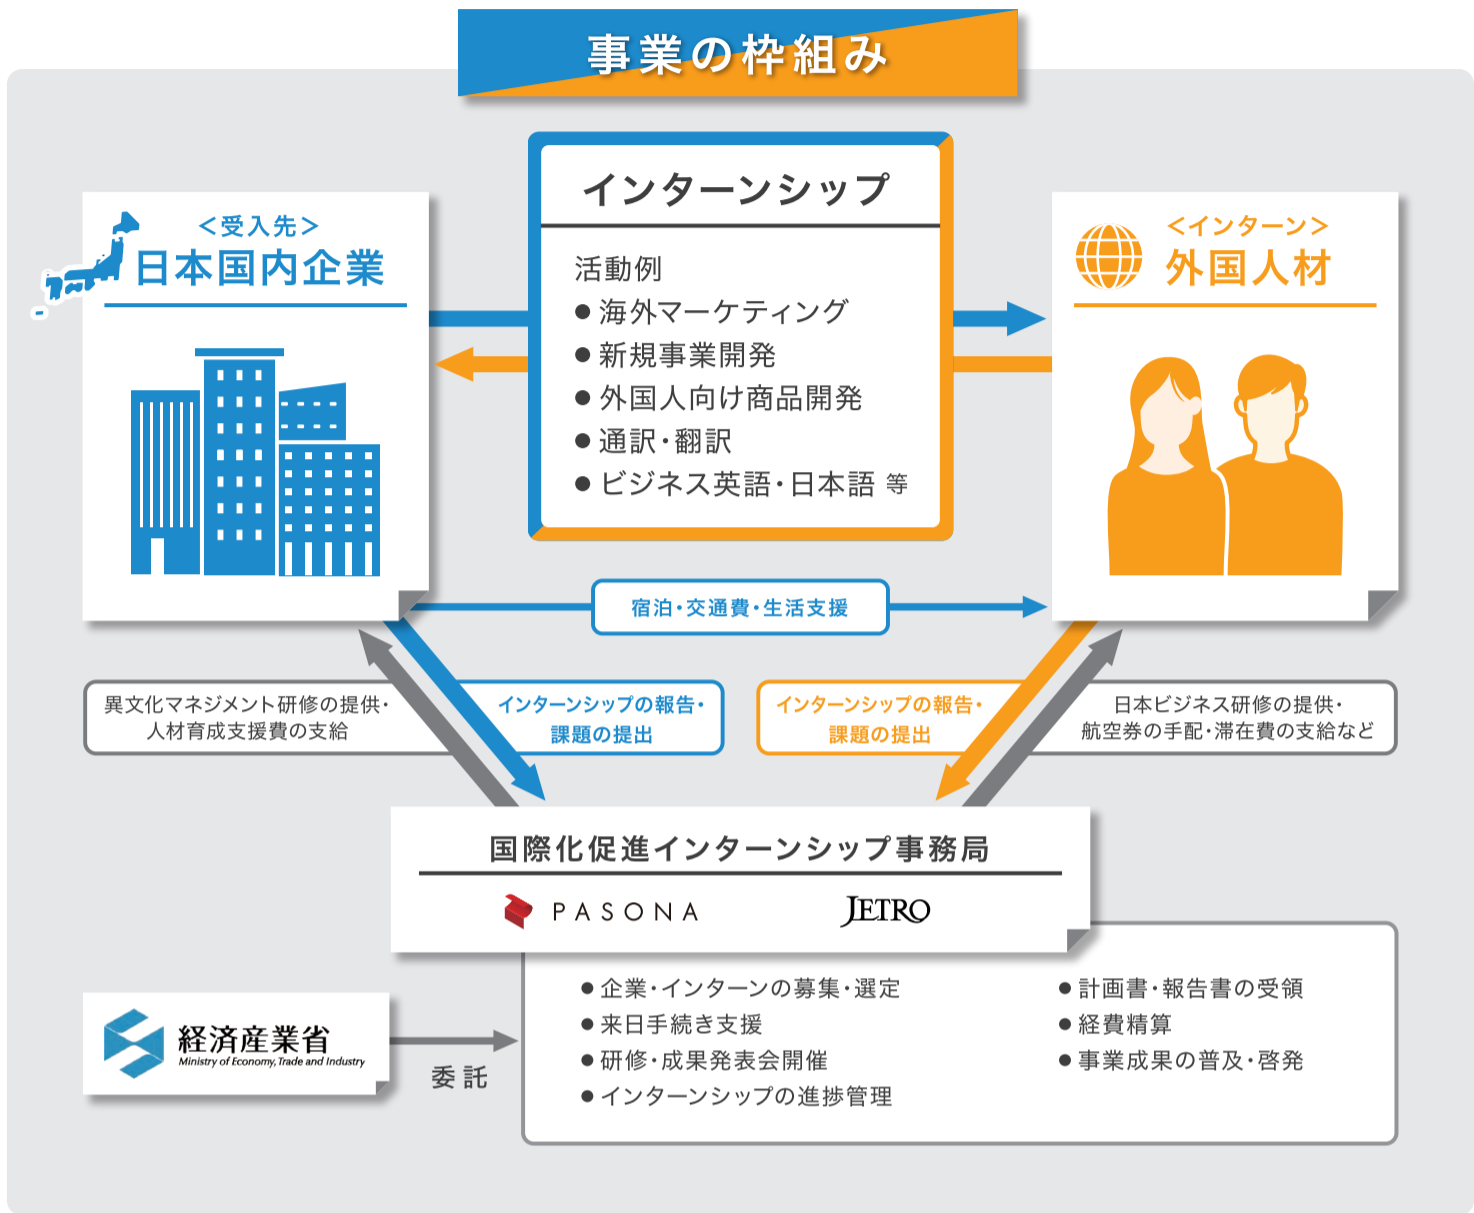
事業の枠組み

<受入先>
日本国内企業

インターンシップ

活動例
● 海外マーケティング
● 新規事業開発
● 外国人向け商品開発
● 通訳・翻訳
● ビジネス英語・日本語 等

<インターン>
外国人材

宿泊・交通費・生活支援

異文化マネジメント研修の提供・人材育成支援費の支給

インターンシップの報告・課題の提出

インターンシップの報告・課題の提出

日本ビジネス研修の提供・航空券の手配・滞在費の支給など

国際化促進インターンシップ事務局

PASONA

JETRO

経済産業省
Ministry of Economy, Trade and Industry

委託

● 企業・インターンの募集・選定
● 来日手続き支援
● 研修・成果発表会開催
● インターンシップの進捗管理

● 計画書・報告書の受領
● 経費精算
● 事業成果の普及・啓発